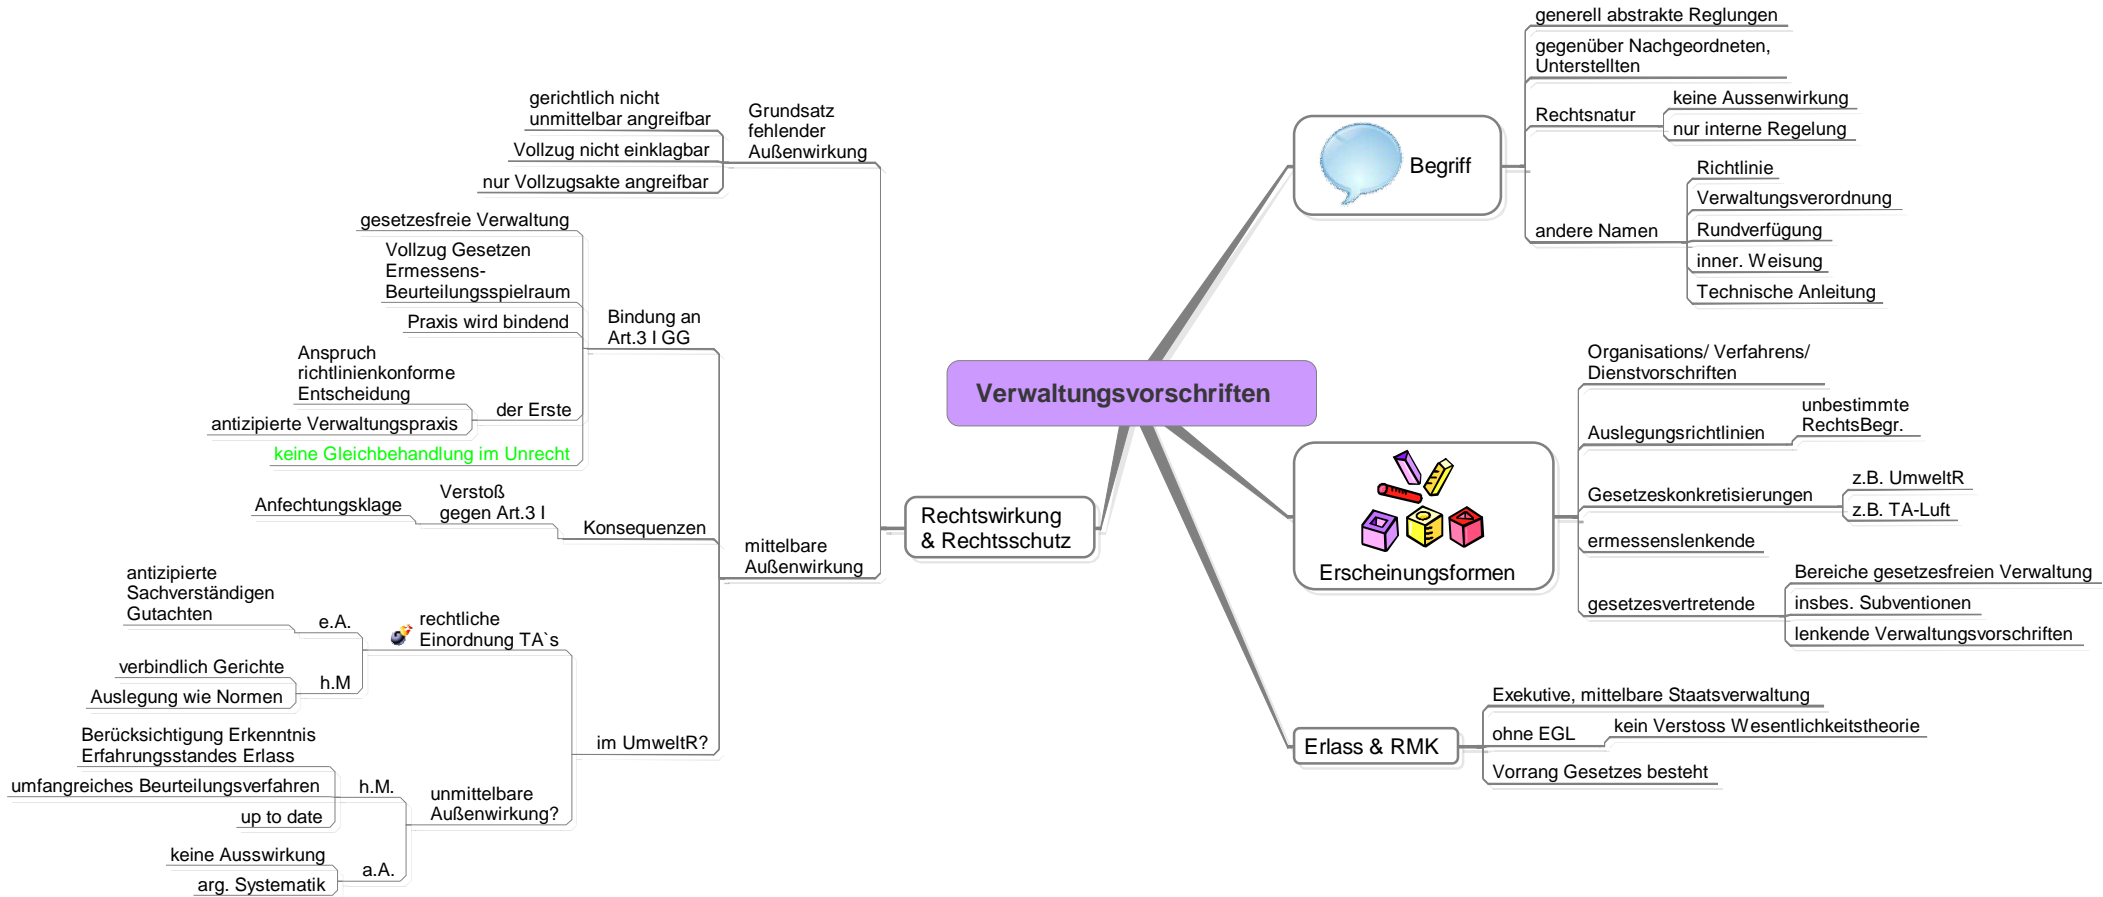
Verwaltungsvorschriften

Begriff
generell abstrakte Reglungen
gegenüber Nachgeordneten, Unterstellten
Rechtsnatur
keine Aussenwirkung
nur interne Regelung
andere Namen
Richtlinie
Verwaltungsverordnung
Rundverfügung
inner. Weisung
Technische Anleitung

Erscheinungsformen
Organisations/ Verfahrens/ Dienstvorschriften
Auslegungsrichtlinien
unbestimmte RechtsBegr.
Gesetzeskonkretisierungen
z.B. UmweltR
z.B. TA-Luft
ermessenslenkende
gesetzesvertretende
Bereiche gesetzesfreien Verwaltung
insbes. Subventionen
lenkende Verwaltungsvorschriften

Erlass & RMK
Exekutive, mittelbare Staatsverwaltung
ohne EGL
kein Verstoss Wesentlichkeitstheorie
Vorrang Gesetzes besteht

Rechtswirkung & Rechtsschutz
Grundsatz fehlender Außenwirkung
gerichtlich nicht unmittelbar angreifbar
Vollzug nicht einklagbar
nur Vollzugsakte angreifbar
mittelbare Außenwirkung
Bindung an Art.3 I GG
gesetzesfreie Verwaltung
Vollzug Gesetzen Ermessens- Beurteilungsspielraum
Praxis wird bindend
der Erste
Anspruch richtlinienkonforme Entscheidung
antizipierte Verwaltungspraxis
keine Gleichbehandlung im Unrecht
Konsequenzen
Verstoß gegen Art.3 I
Anfechtungsklage
im UmweltR?
rechtliche Einordnung TA`s
e.A.
antizipierte Sachverständigen Gutachten
h.M
verbindlich Gerichte
Auslegung wie Normen
unmittelbare Außenwirkung?
h.M.
Berücksichtigung Erkenntnis Erfahrungsstandes Erlass
umfangreiches Beurteilungsverfahren
up to date
a.A.
keine Ausswirkung
arg. Systematik